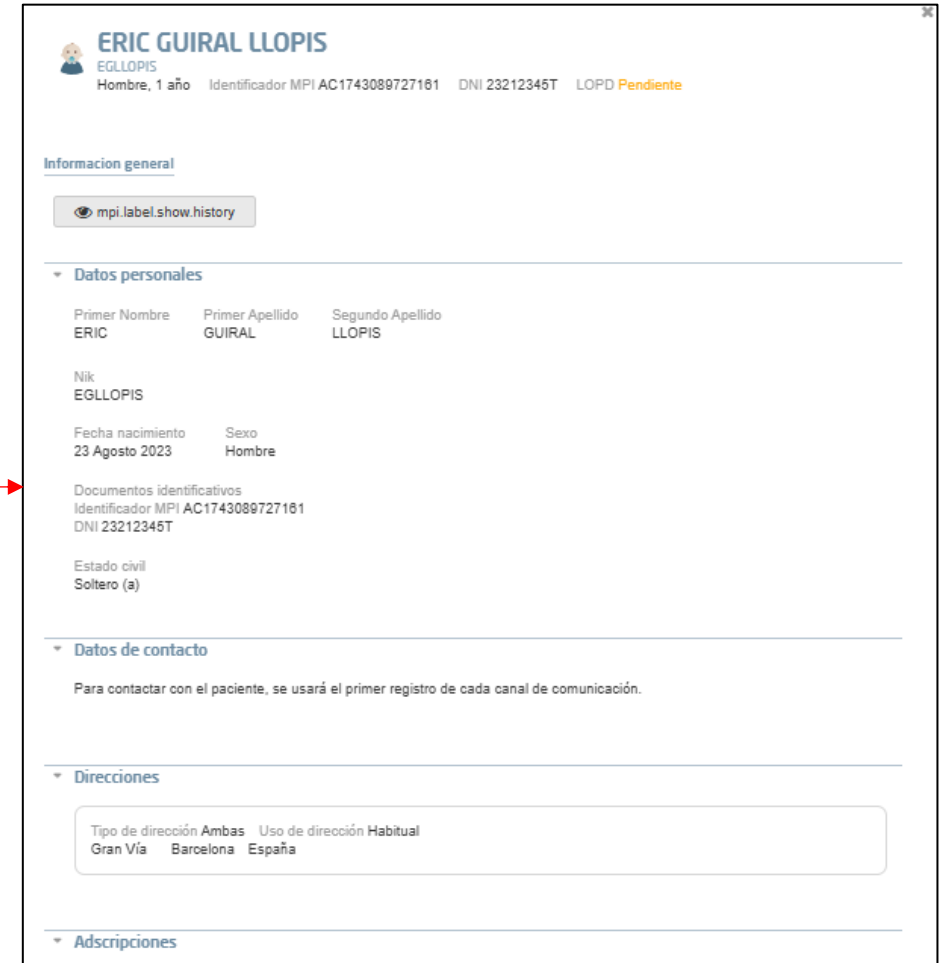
ERIC GUIRAL LLOPIS
EGLLOPIS
Hombre, 1 año Identificador MPI AC1743089727161 DNI 23212345T LOPD Pendiente

Informacion general

mpi.label.show.history

Datos personales

Primer Nombre
ERIC

Primer Apellido
GUIRAL

Segundo Apellido
LLOPIS

Nik
EGLLOPIS

Fecha nacimiento
23 Agosto 2023

Sexo
Hombre

Documentos identificativos
Identificador MPI AC1743089727161
DNI 23212345T

Estado civil
Soltero (a)

Datos de contacto

Para contactar con el paciente, se usará el primer registro de cada canal de comunicación.

Direcciones

Tipo de dirección Ambas Uso de dirección Habitual
Gran Vía Barcelona España

Adscripciones